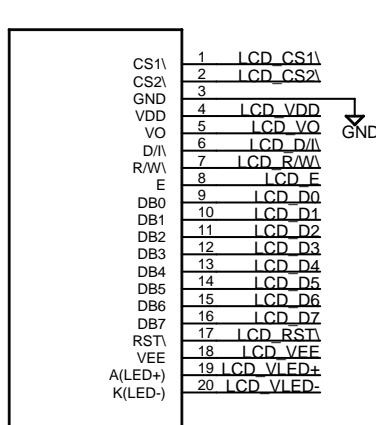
CS1\ 1 LCD_CS1\
CS2\ 2 LCD_CS2\
GND 3
VDD 4 LCD_VDD
VO 5 LCD_VO
D/I\ 6 LCD_D/I\
R/W\ 7 LCD_R/W\
E 8 LCD_E
DB0 9 LCD_D0
DB1 10 LCD_D1
DB2 11 LCD_D2
DB3 12 LCD_D3
DB4 13 LCD_D4
DB5 14 LCD_D5
DB6 15 LCD_D6
DB7 16 LCD_D7
RST\ 17 LCD_RST\
VEE 18 LCD_VEE
A(LED+) 19 LCD_VLED+
K(LED-) 20 LCD_VLED-

GND